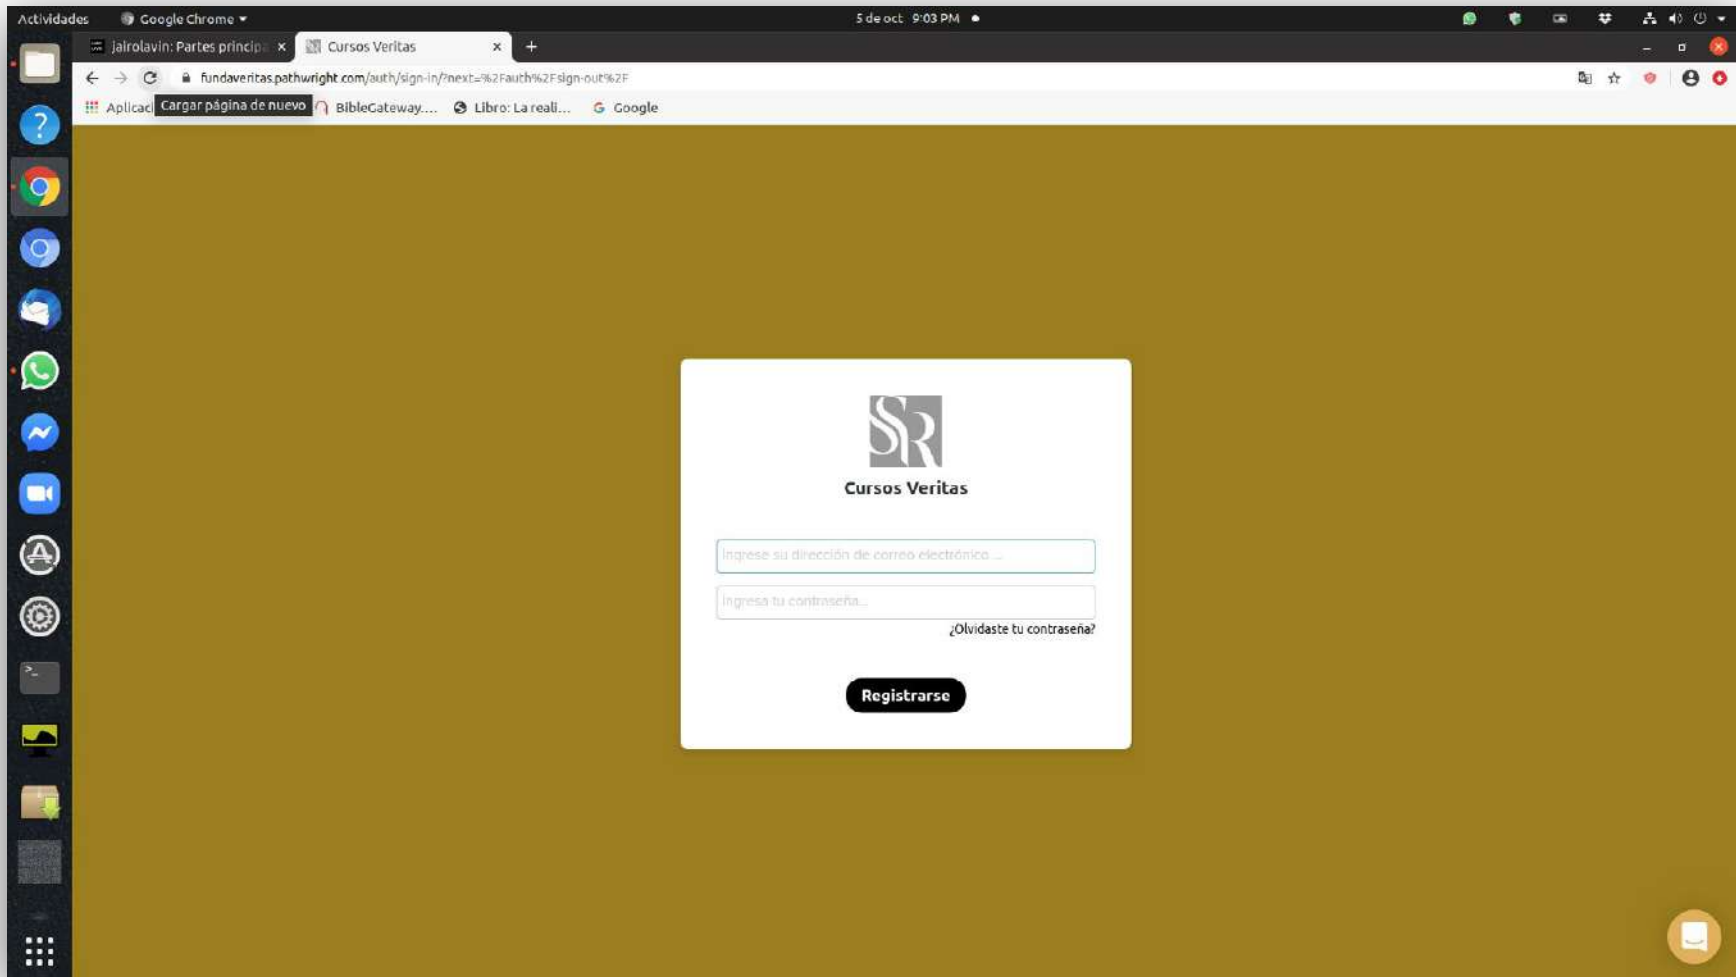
Actividades Google Chrome ▾ 5 de oct 9:03 PM ●

jairolavin: Partes princip × Cursos Veritas × +

fundaveritas.pathwright.com/auth/sign-in/?next=%2Fauth%2Fsign-out%2F

Aplicaci Cargar página de nuevo BibleGateway.... Libro: La reali... Google

SR

Cursos Veritas

Ingrese su dirección de correo electrónico ...

Ingresa tu contraseña...

¿Olvidaste tu contraseña?

Registrarse